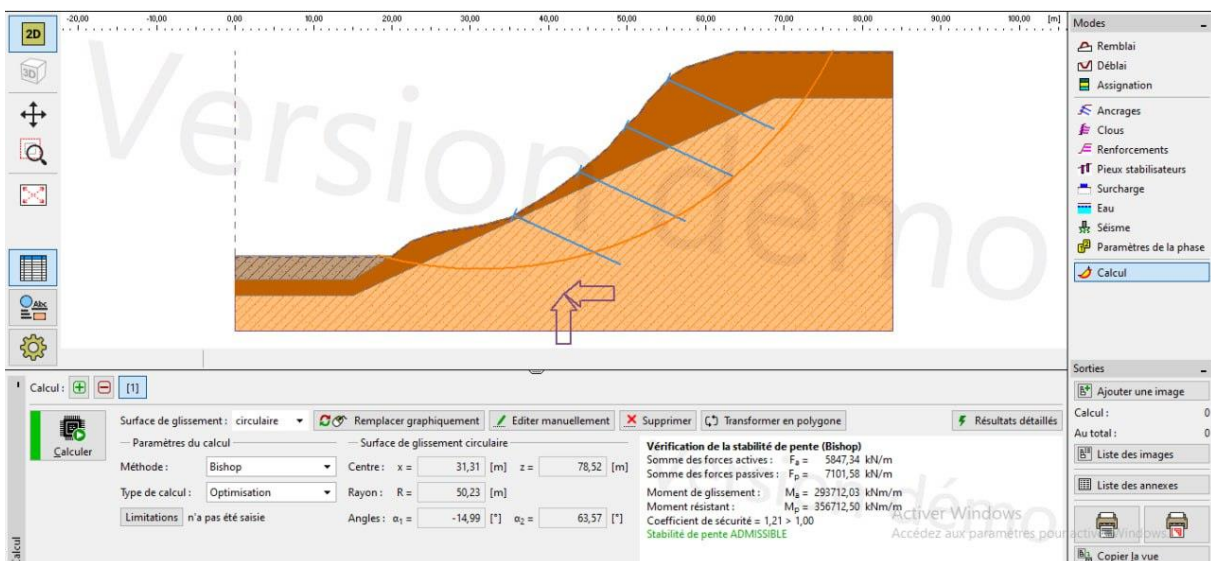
2D
3D

-20,00 -10,00 0,00 10,00 20,00 30,00 40,00 50,00 60,00 70,00 80,00 90,00 100,00 [m]

Version démo

Modes
Remblai
Déblai
Assignation
Ancrages
Clous
Renforcements
Pieux stabilisateurs
Surcharge
Eau
Séisme
Paramètres de la phase
Calcul

Sorties
Ajouter une image
Calcul : 0
Au total : 0
Liste des images
Liste des annexes
Copier la vue

Calcul : [1]

Calculer

Surface de glissement : circulaire
Remplacer graphiquement
Editer manuellement
Supprimer
Transformer en polygone
Résultats détaillés

Paramètres du calcul
Méthode : Bishop
Type de calcul : Optimisation
Limitations n'a pas été saisie

Surface de glissement circulaire
Centre : x = 31,31 [m] z = 78,52 [m]
Rayon : R = 50,23 [m]
Angles : $\alpha_1$ = -14,99 [°] $\alpha_2$ = 63,57 [°]

Vérification de la stabilité de pente (Bishop)
Somme des forces actives : $F_a$ = 5847,34 kN/m
Somme des forces passives : $F_p$ = 7101,58 kN/m
Moment de glissement : $M_a$ = 293712,03 kNm/m
Moment résistant : $M_p$ = 356712,50 kNm/m
Coefficient de sécurité = 1,21 > 1,00
Stabilité de pente ADMISSIBLE

Activer Windows
Accédez aux paramètres pour activer Windows.

Calcul